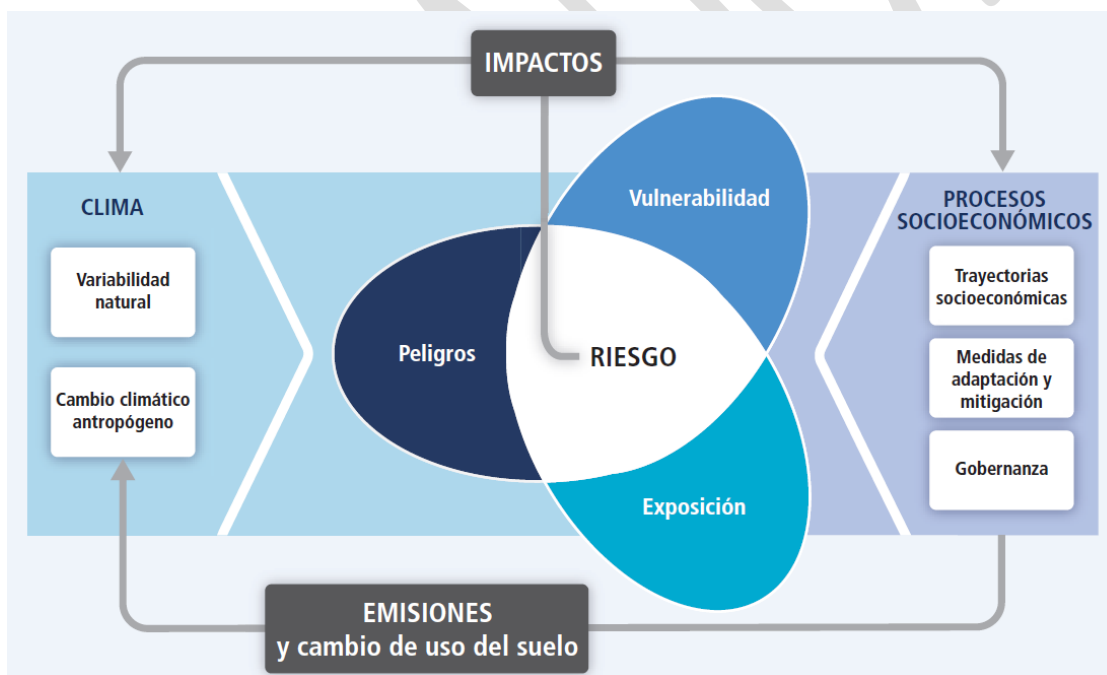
IMPACTOS

CLIMA

Variabilidad natural

Cambio climático antropógeno

Vulnerabilidad

Peligros

RIESGO

Exposición

PROCESOS SOCIOECONÓMICOS

Trayectorias socioeconómicas

Medidas de adaptación y mitigación

Gobernanza

EMISIONES
y cambio de uso del suelo